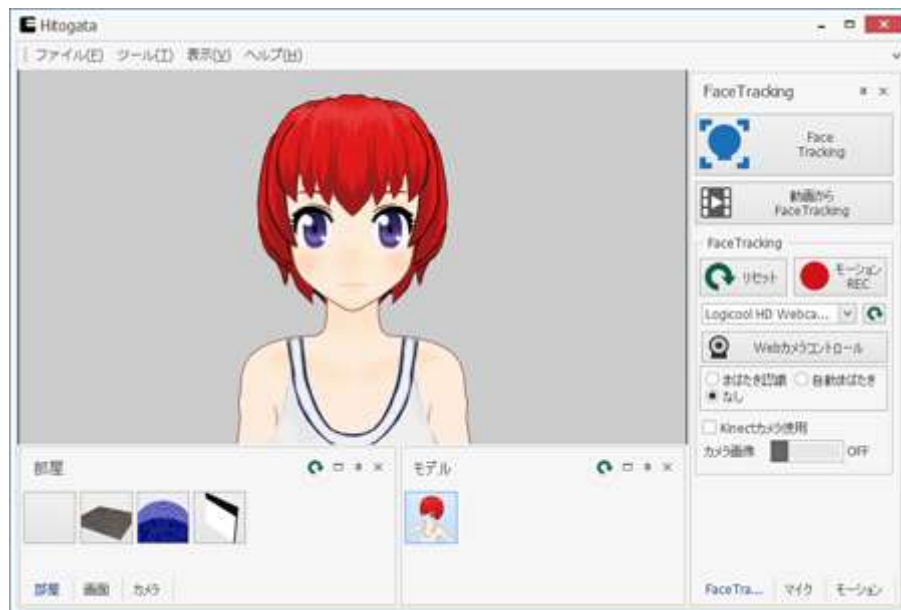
Hitogata

ファイル(F) ツール(T) 表示(V) ヘルプ(H)

FaceTracking

Face Tracking

動画から FaceTracking

FaceTracking

リセット

モーション REC

Logicool HD Webca...

Webカメラコントロール

まばたき認識 自動まばたき なし

Kinectカメラ使用

カメラ画像 OFF

部屋

部屋 画面 カメラ

モデル

FaceTra... マイク モーション